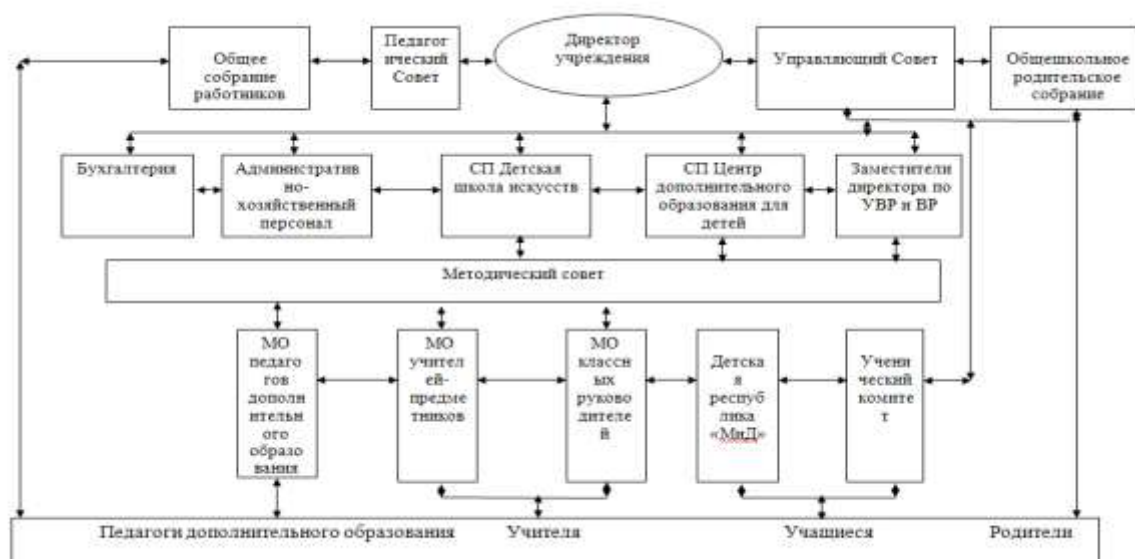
Общее собрание работников

Педагогический Совет

Директор учреждения

Управляющий Совет

Общешкольное родительское собрание

Бухгалтерия

Административно-хозяйственный персонал

СП Детская школа искусств

СП Центр дополнительного образования для детей

Заместители директора по УВР и ВР

Методический совет

МО педагогов дополнительного образования

МО учителей-предметников

МО классных руководителей

Детская республика «МиД»

Ученический комитет

Педагоги дополнительного образования

Учителя

Учащиеся

Родители